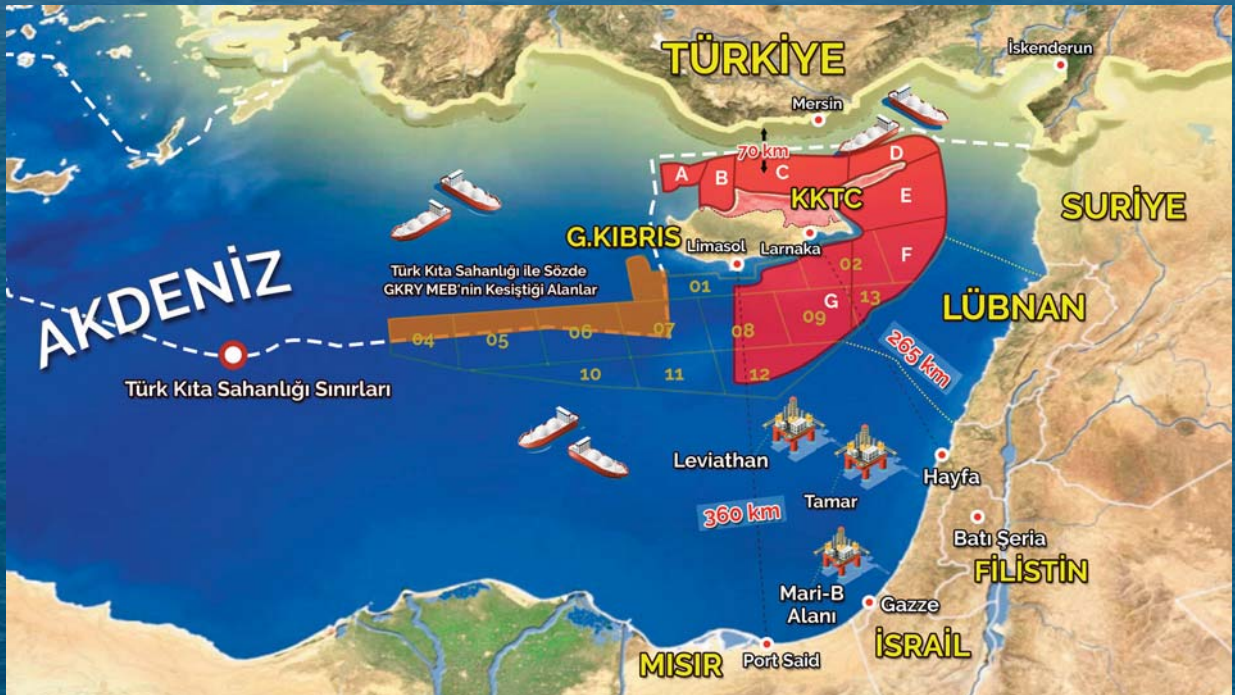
TÜRKİYE

İskenderun

Mersin

70 km

A B C D E F G

KKTC

SURİYE

G.KIBRIS

Limasol

Larnaka

Türk Kıta Sahanlığı ile Sözde GKRY MEB'nin Kesiştiği Alanlar

AKDENİZ

01 02 04 05 06 07 08 09 10 11 12 13

LÜBNAN

265 km

Türk Kıta Sahanlığı Sınırları

Leviathan

Tamar

Hayfa

360 km

Batı Şeria

FİLİSTİN

Mari-B Alanı

Gazze

İSRAİL

MISIR

Port Said